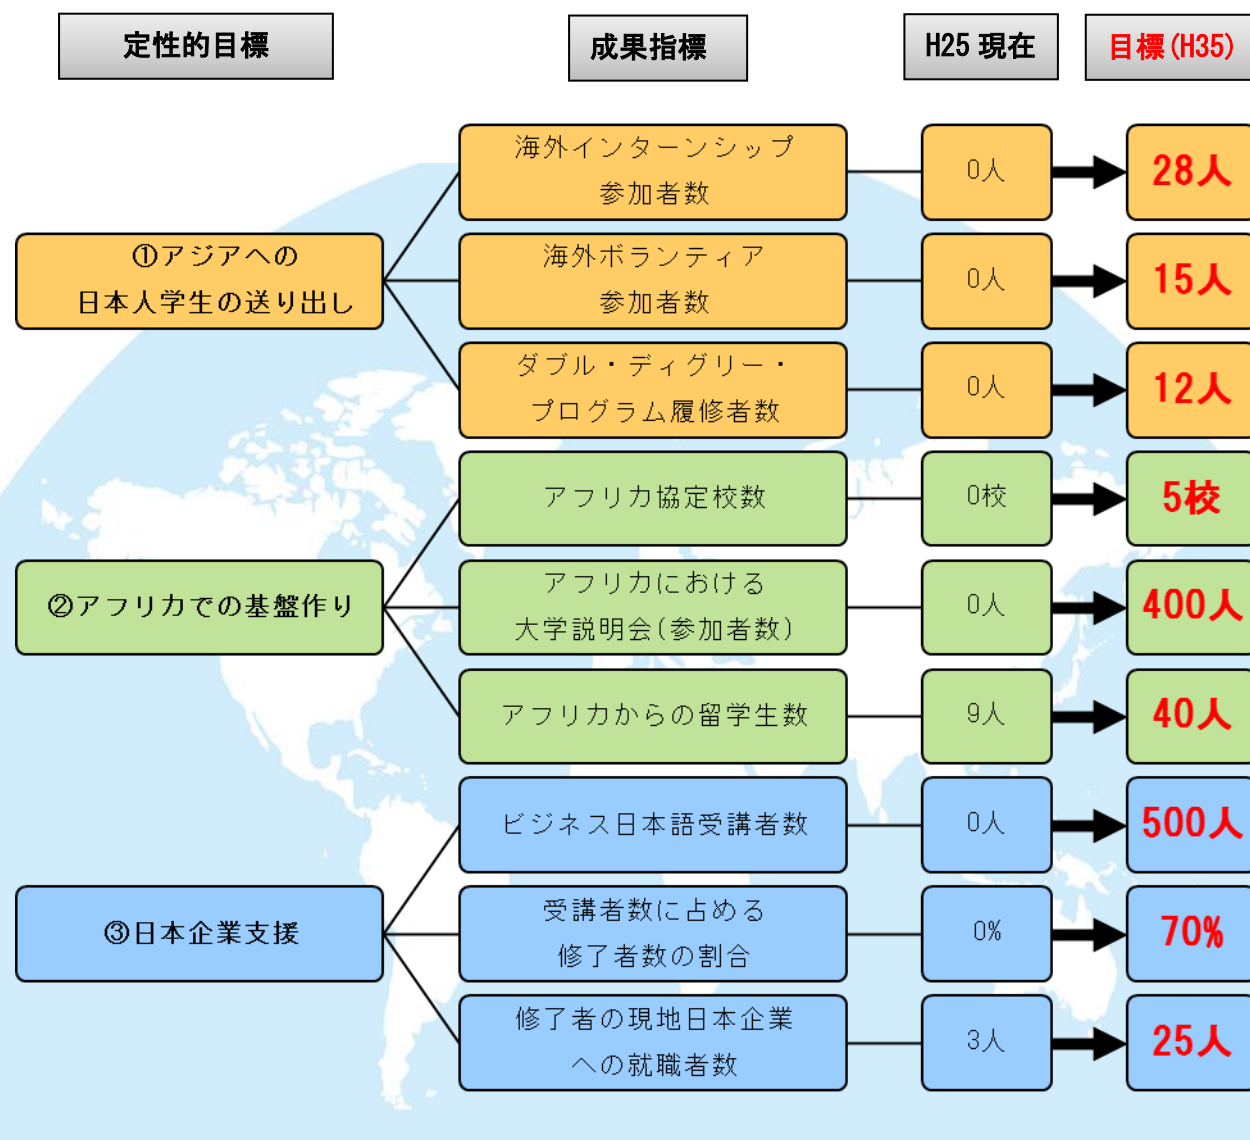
| 定性的目標 | 成果指標 | H25 現在 | 目標(H35) |
|---|---|---|---|
| ①アジアへの日本人学生の送り出し | 海外インターンシップ参加者数 | 0人 | 28人 |
| | 海外ボランティア参加者数 | 0人 | 15人 |
| | ダブル・ディグリー・プログラム履修者数 | 0人 | 12人 |
| ②アフリカでの基盤作り | アフリカ協定校数 | 0校 | 5校 |
| | アフリカにおける大学説明会(参加者数) | 0人 | 400人 |
| | アフリカからの留学生数 | 9人 | 40人 |
| ③日本企業支援 | ビジネス日本語受講者数 | 0人 | 500人 |
| | 受講者数に占める修了者数の割合 | 0% | 70% |
| | 修了者の現地日本企業への就職者数 | 3人 | 25人 |